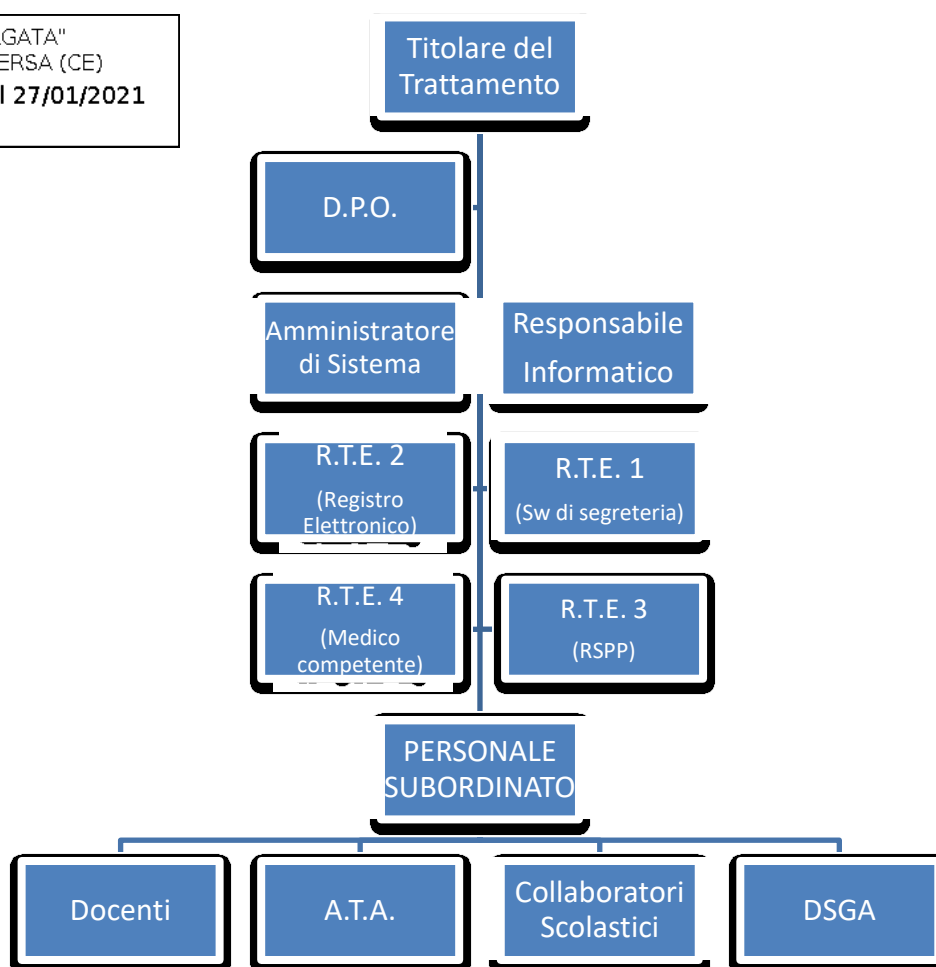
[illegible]GATA"
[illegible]ERSA (CE)
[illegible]l 27/01/2021

Titolare del Trattamento

D.P.O.

Amministratore di Sistema

Responsabile Informatico

R.T.E. 2
(Registro Elettronico)

R.T.E. 1
(Sw di segreteria)

R.T.E. 4
(Medico competente)

R.T.E. 3
(RSPP)

PERSONALE SUBORDINATO

Docenti

A.T.A.

Collaboratori Scolastici

DSGA